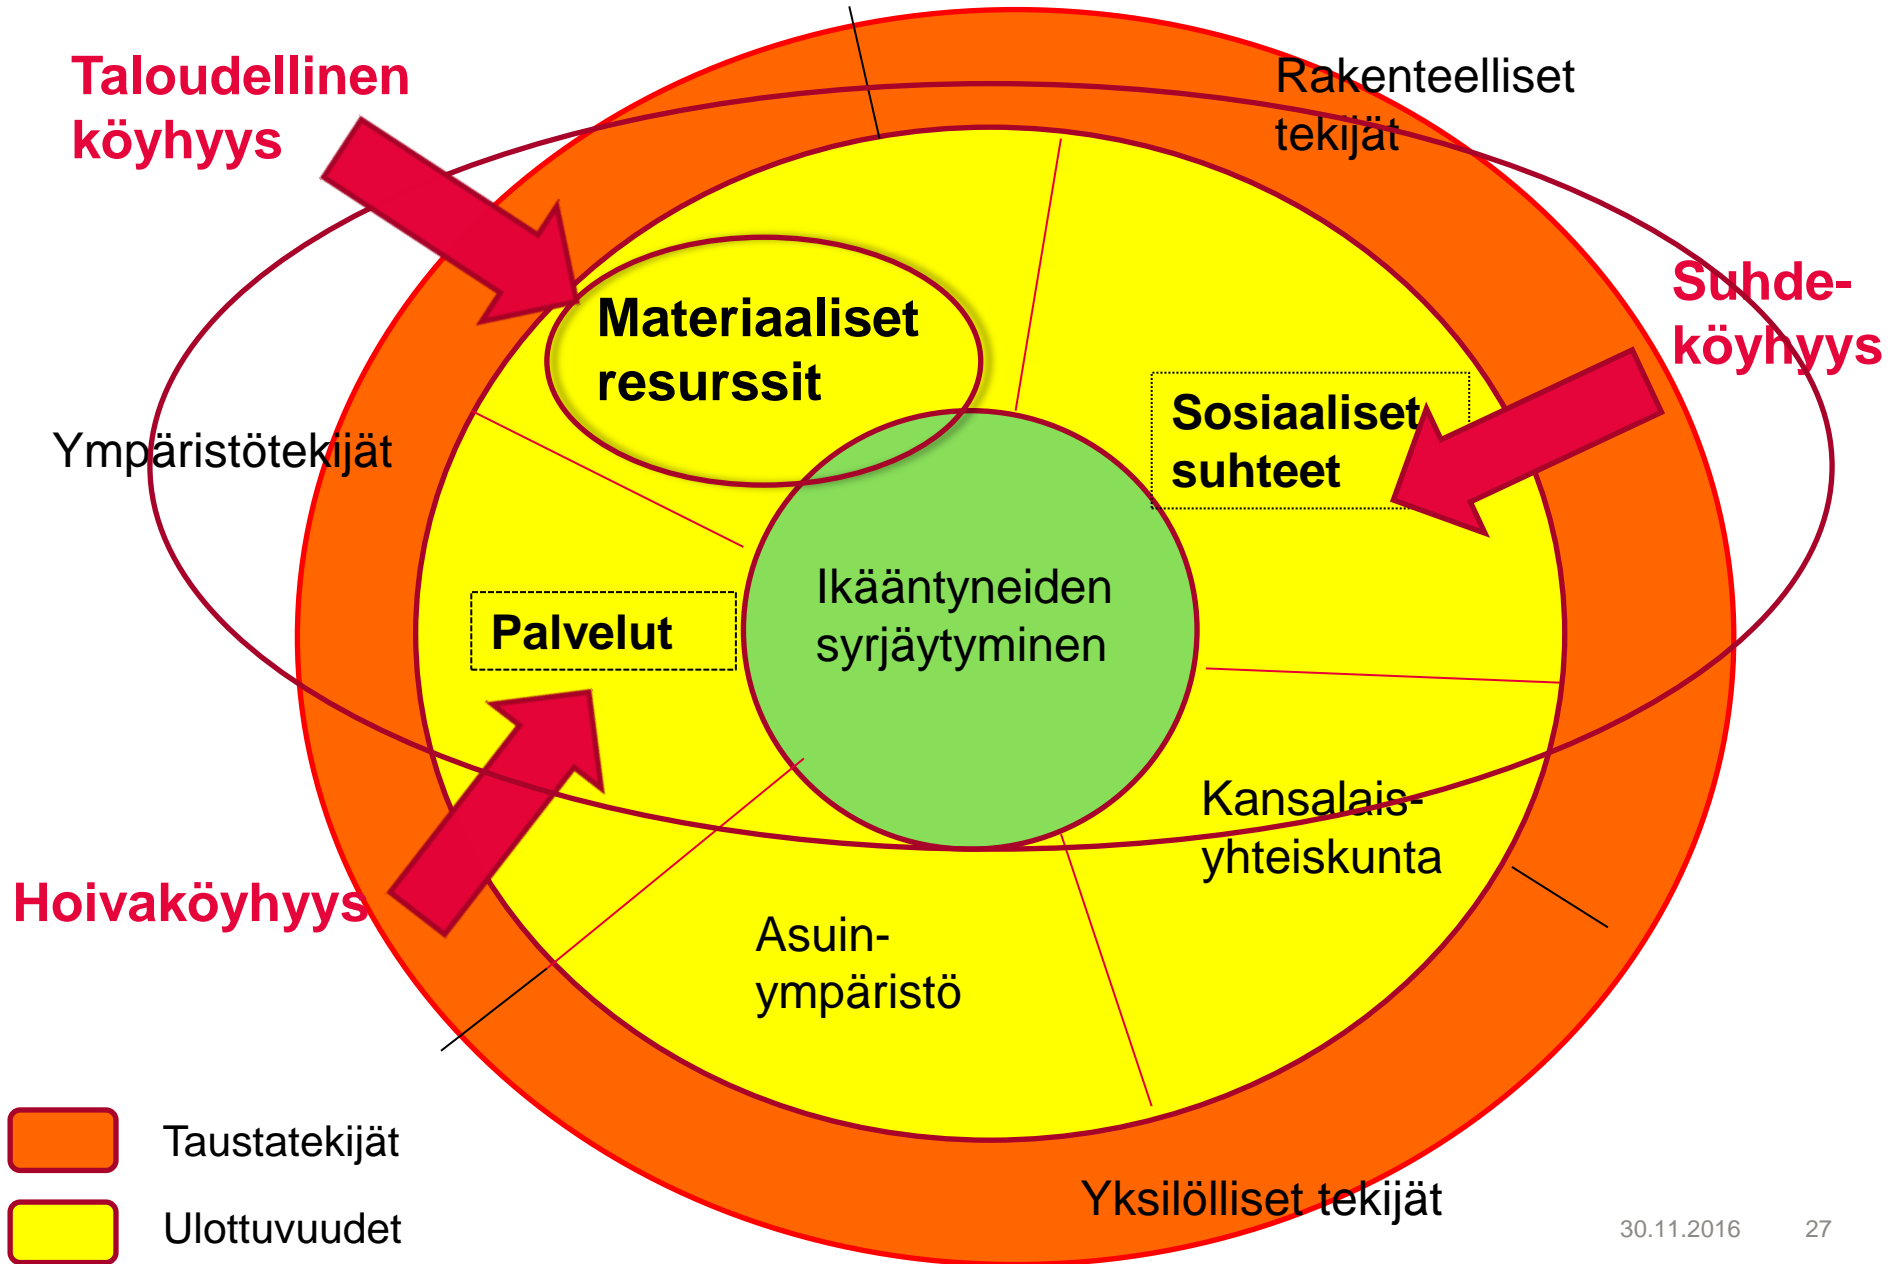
Taloudellinen köyhyys

Rakenteelliset tekijät

Suhde-köyhyys

Materiaaliset resurssit

Ympäristötekijät

Sosiaaliset suhteet

Palvelut

Ikääntyneiden syrjäytyminen

Kansalais-yhteiskunta

Hoivaköyhyys

Asuin-ympäristö

Taustatekijät

Ulottuvuudet

Yksilölliset tekijät

30.11.2016 27